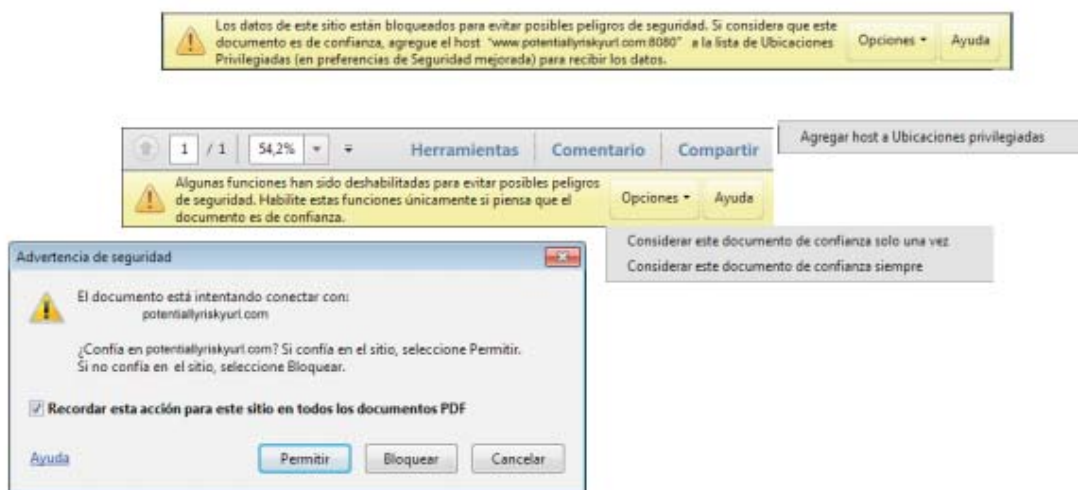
Los datos de este sitio están bloqueados para evitar posibles peligros de seguridad. Si considera que este documento es de confianza, agregue el host "www.potentiallyriskyurl.com:8080" a la lista de Ubicaciones Privilegiadas (en preferencias de Seguridad mejorada) para recibir los datos.

Opciones ▾ Ayuda

Agregar host a Ubicaciones privilegiadas

1 / 1 54,2% ▾

Herramientas Comentario Compartir

Algunas funciones han sido deshabilitadas para evitar posibles peligros de seguridad. Habilite estas funciones únicamente si piensa que el documento es de confianza.

Opciones ▾ Ayuda

Considerar este documento de confianza solo una vez

Considerar este documento de confianza siempre

Advertencia de seguridad

El documento está intentando conectar con:
potentiallyriskyurl.com

¿Confía en potentiallyriskyurl.com? Si confía en el sitio, seleccione Permitir.
Si no confía en el sitio, seleccione Bloquear.

Recordar esta acción para este sitio en todos los documentos PDF

Ayuda

Permitir Bloquear Cancelar